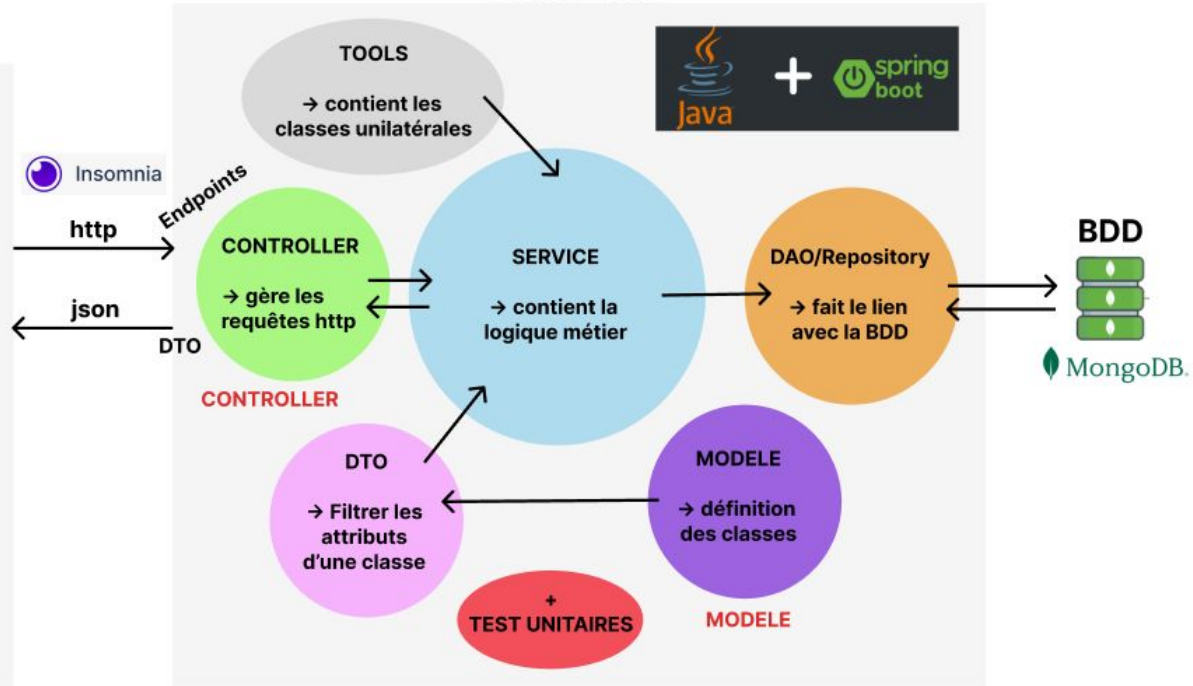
TOOLS

→ contient les classes unilatérales

Java + spring boot

Insomnia

Endpoints

http

json

DTO

CONTROLLER

→ gère les requêtes http

CONTROLLER

SERVICE

→ contient la logique métier

DAO/Repository

→ fait le lien avec la BDD

BDD

MongoDB.

DTO

→ Filtrer les attributs d'une classe

MODELE

→ définition des classes

MODELE

+ TEST UNITAIRES